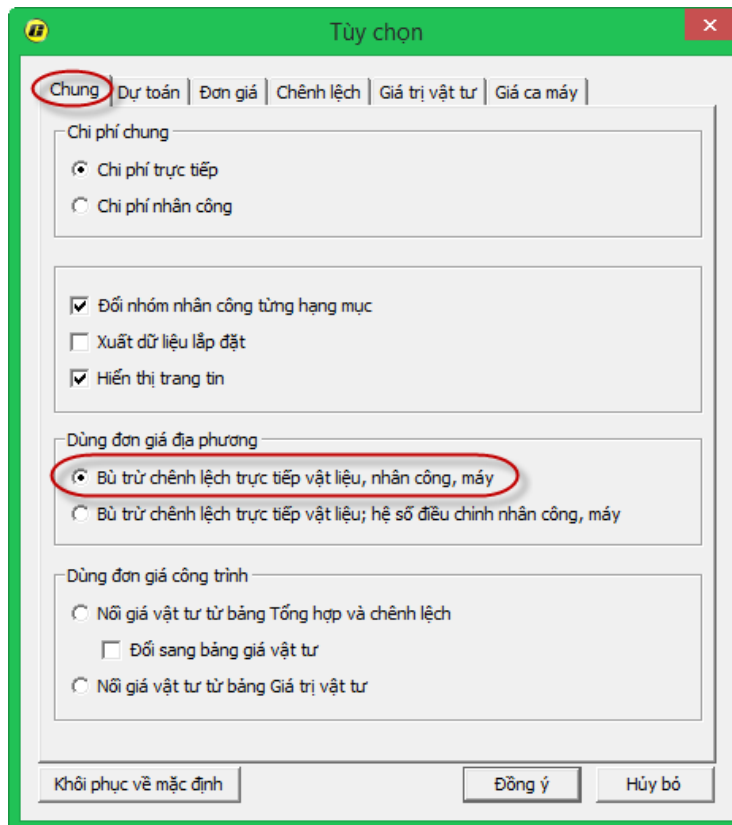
Tùy chọn

Chung | Dự toán | Đơn giá | Chênh lệch | Giá trị vật tư | Giá ca máy

Chi phí chung
Chi phí trực tiếp
Chi phí nhân công

Đổi nhóm nhân công từng hạng mục
Xuất dữ liệu lắp đặt
Hiển thị trang tin

Dùng đơn giá địa phương
Bù trừ chênh lệch trực tiếp vật liệu, nhân công, máy
Bù trừ chênh lệch trực tiếp vật liệu; hệ số điều chinh nhân công, máy

Dùng đơn giá công trình
Nối giá vật tư từ bảng Tổng hợp và chênh lệch
Đối sang bảng giá vật tư
Nối giá vật tư từ bảng Giá trị vật tư

Khôi phục về mặc định
Đồng ý
Hủy bỏ